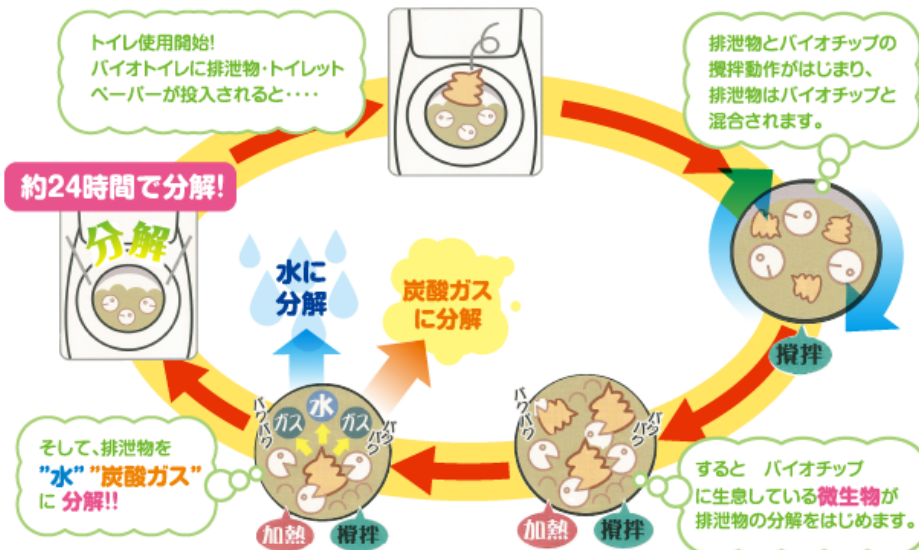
トイレ使用開始!
バイオトイレに排泄物・トイレットペーパーが投入されると・・・・

排泄物とバイオチップの攪拌動作がはじまり、排泄物はバイオチップと混合されます。

約24時間で分解!

分解

水に分解

炭酸ガスに分解

攪拌

水

ガス

ガス

パクパク

パクパク

パクパク

パクパク

そして、排泄物を"水" "炭酸ガス"に 分解!!

加熱

攪拌

加熱

攪拌

すると バイオチップに生息している微生物が排泄物の分解をはじめます。